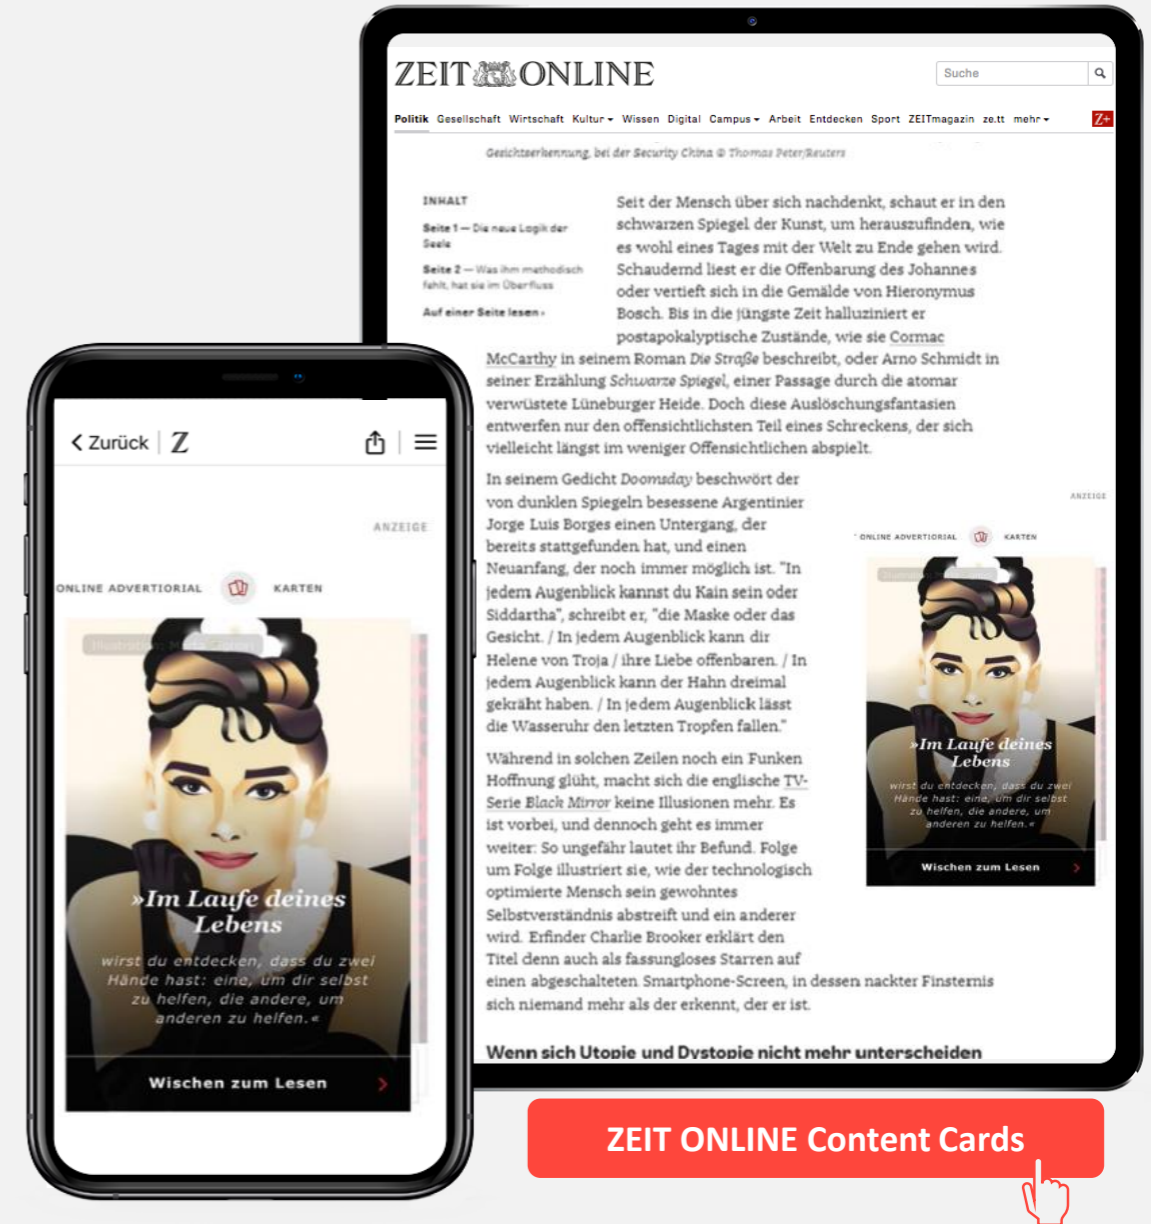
ZEIT ONLINE

Suche

Politik Gesellschaft Wirtschaft Kultur Wissen Digital Campus Arbeit Entdecken Sport ZEITmagazin ze.tt mehr

Z+

Gesichtserkennung bei der Security China © Thomas Peter/Reuters

INHALT

Seite 1 — Die neue Logik der Seele

Seite 2 — Was ihm methodisch fehlt, hat sie im Überfluss

Auf einer Seite lesen

Seit der Mensch über sich nachdenkt, schaut er in den schwarzen Spiegel der Kunst, um herauszufinden, wie es wohl eines Tages mit der Welt zu Ende gehen wird. Schaudernd liest er die Offenbarung des Johannes oder vertieft sich in die Gemälde von Hieronymus Bosch. Bis in die jüngste Zeit halluziniert er postapokalyptische Zustände, wie sie Cormac McCarthy in seinem Roman Die Straße beschreibt, oder Arno Schmidt in seiner Erzählung Schwarze Spiegel, einer Passage durch die atomar verwüstete Lüneburger Heide. Doch diese Auslöschungsfantasien entwerfen nur den offensichtlichsten Teil eines Schreckens, der sich vielleicht längst im weniger Offensichtlichen abspielt.

In seinem Gedicht Doomsday beschwört der von dunklen Spiegeln besessene Argentinier Jorge Luis Borges einen Untergang, der bereits stattgefunden hat, und einen Neuanfang, der noch immer möglich ist. "In jedem Augenblick kannst du Kain sein oder Siddartha", schreibt er, "die Maske oder das Gesicht. / In jedem Augenblick kann dir Helene von Troja / ihre Liebe offenbaren. / In jedem Augenblick kann der Hahn dreimal gekräht haben. / In jedem Augenblick lässt die Wasseruhr den letzten Tropfen fallen."

Während in solchen Zeilen noch ein Funken Hoffnung glüht, macht sich die englische TV-Serie Black Mirror keine Illusionen mehr. Es ist vorbei, und dennoch geht es immer weiter: So ungefähr lautet ihr Befund. Folge um Folge illustriert sie, wie der technologisch optimierte Mensch sein gewohntes Selbstverständnis abstreift und ein anderer wird. Erfinder Charlie Brooker erklärt den Titel denn auch als fassungsloses Starren auf einen abgeschalteten Smartphone-Screen, in dessen nackter Finsternis sich niemand mehr als der erkennt, der er ist.

Wenn sich Utopie und Dystopie nicht mehr unterscheiden

ANZEIGE

ONLINE ADVERTORIAL KARTEN

»Im Laufe deines Lebens

wirst du entdecken, dass du zwei Hände hast: eine, um dir selbst zu helfen, die andere, um anderen zu helfen.«

Wischen zum Lesen

Zurück Z

ANZEIGE

ONLINE ADVERTORIAL KARTEN

Illustration: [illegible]

»Im Laufe deines Lebens

wirst du entdecken, dass du zwei Hände hast: eine, um dir selbst zu helfen, die andere, um anderen zu helfen.«

Wischen zum Lesen

ZEIT ONLINE Content Cards